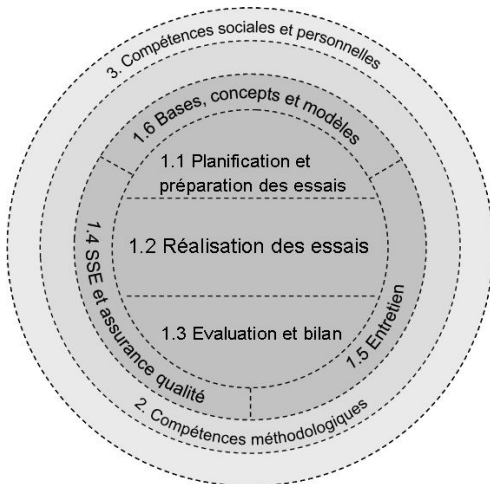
3. Compétences sociales et personnelles

1.6 Bases, concepts et modèles

1.1 Planification et préparation des essais

1.2 Réalisation des essais

1.3 Evaluation et bilan

1.4 SSE et assurance qualité

1.5 Entretien

2. Compétences méthodologiques